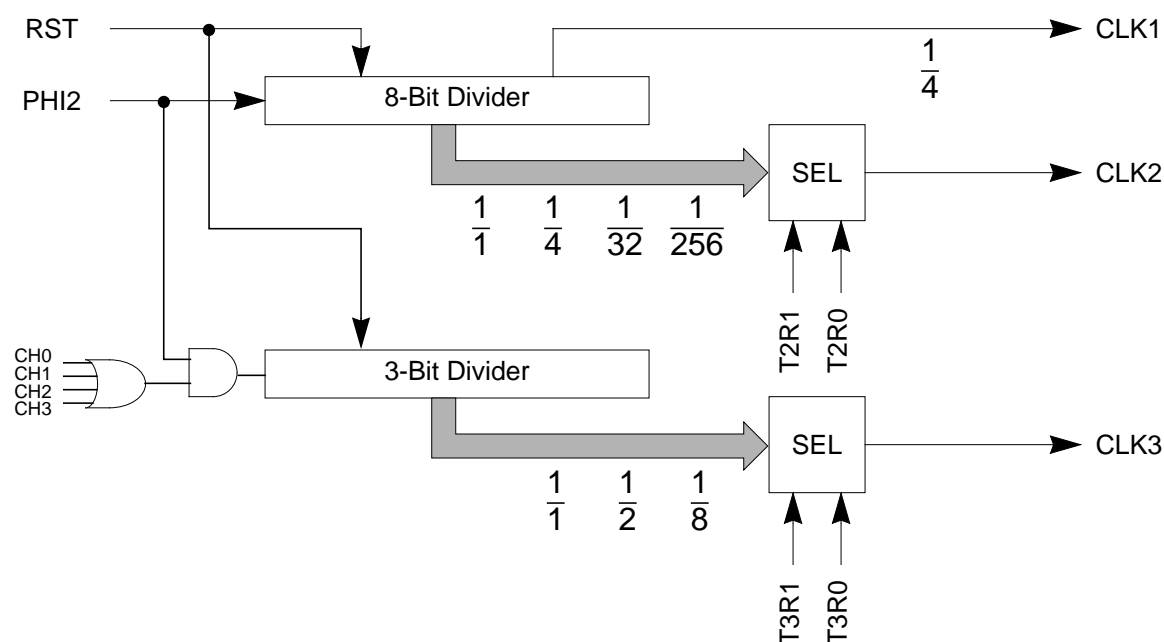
RST

PHI2

8-Bit Divider

CLK1

$\frac{1}{4}$

SEL

CLK2

$\frac{1}{1}$ $\frac{1}{4}$ $\frac{1}{32}$ $\frac{1}{256}$

T2R1 T2R0

CH0
CH1
CH2
CH3

3-Bit Divider

SEL

CLK3

$\frac{1}{1}$ $\frac{1}{2}$ $\frac{1}{8}$

T3R1 T3R0